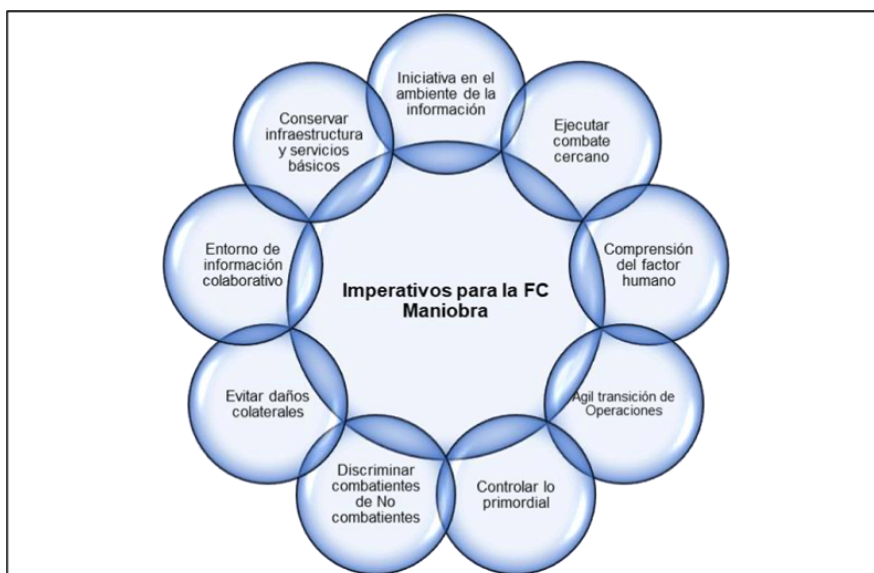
Imperativos para la FC Maniobra

Iniciativa en el ambiente de la información

Ejecutar combate cercano

Comprensión del factor humano

Agil transición de Operaciones

Controlar lo primordial

Discriminar combatientes de No combatientes

Evitar daños colaterales

Entorno de información colaborativo

Conservar infraestructura y servicios básicos